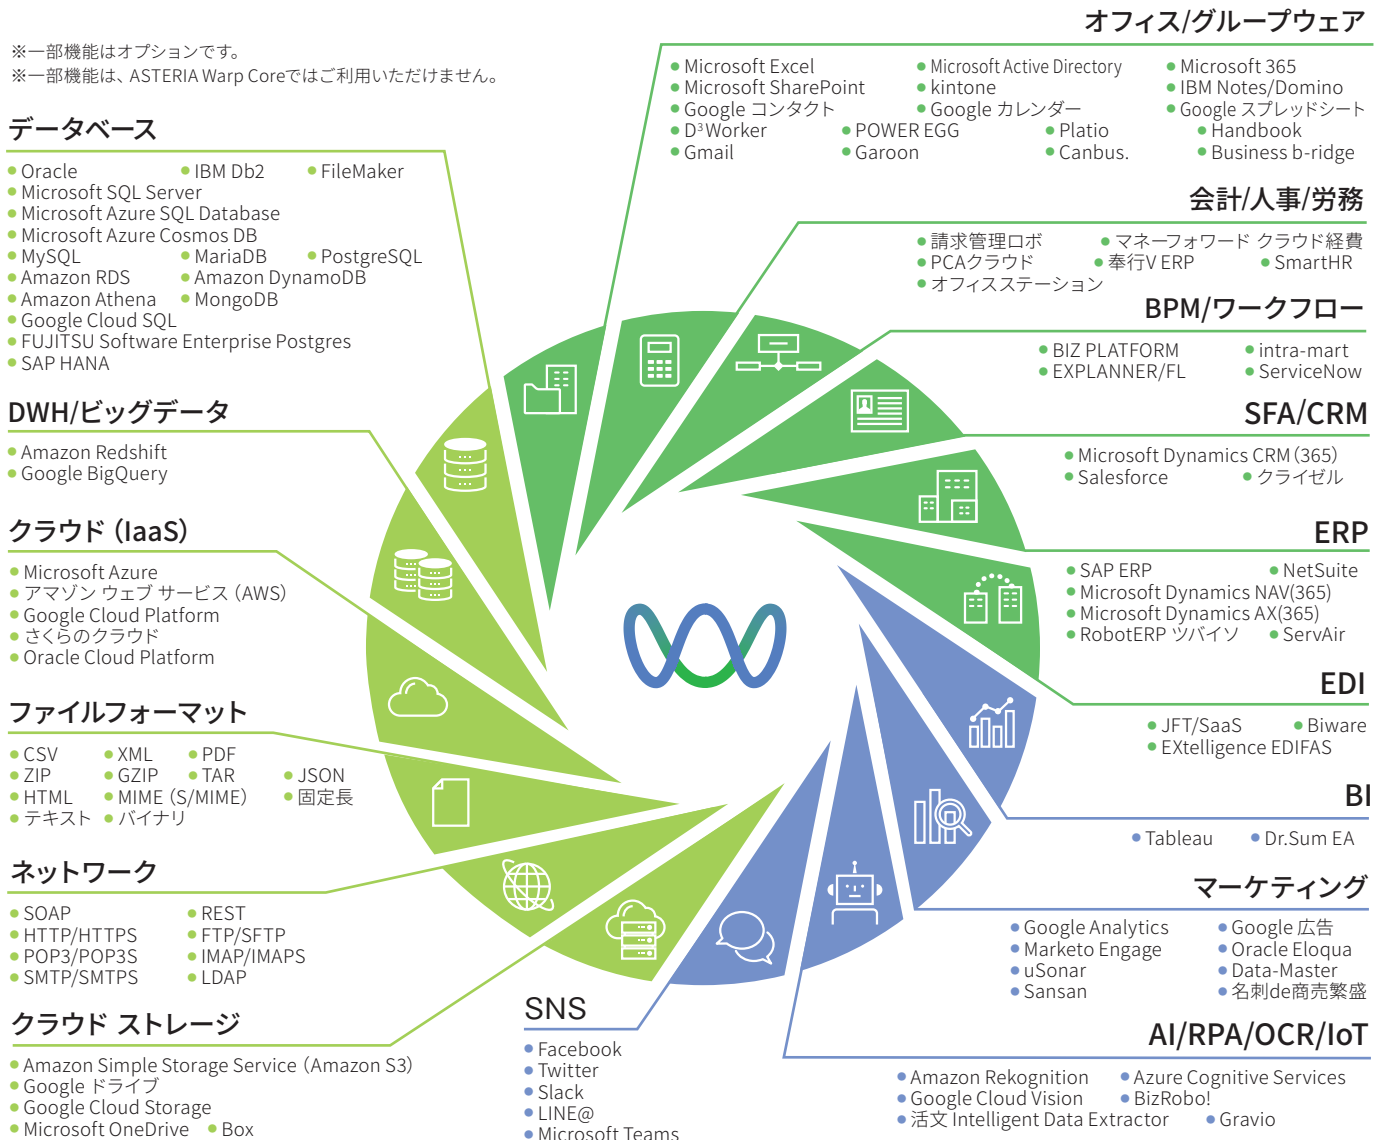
※一部機能はオプションです。
※一部機能は、ASTERIA Warp Coreではご利用いただけません。

データベース
• Oracle • IBM Db2 • FileMaker
• Microsoft SQL Server
• Microsoft Azure SQL Database
• Microsoft Azure Cosmos DB
• MySQL • MariaDB • PostgreSQL
• Amazon RDS • Amazon DynamoDB
• Amazon Athena • MongoDB
• Google Cloud SQL
• FUJITSU Software Enterprise Postgres
• SAP HANA

DWH/ビッグデータ
• Amazon Redshift
• Google BigQuery

クラウド（IaaS）
• Microsoft Azure
• アマゾン ウェブ サービス（AWS）
• Google Cloud Platform
• さくらのクラウド
• Oracle Cloud Platform

ファイルフォーマット
• CSV • XML • PDF
• ZIP • GZIP • TAR • JSON
• HTML • MIME（S/MIME） • 固定長
• テキスト • バイナリ

ネットワーク
• SOAP • REST
• HTTP/HTTPS • FTP/SFTP
• POP3/POP3S • IMAP/IMAPS
• SMTP/SMTPS • LDAP

クラウド ストレージ
• Amazon Simple Storage Service（Amazon S3）
• Google ドライブ
• Google Cloud Storage
• Microsoft OneDrive • Box

SNS
• Facebook
• Twitter
• Slack
• LINE@
• Microsoft Teams

オフィス/グループウェア
• Microsoft Excel • Microsoft Active Directory • Microsoft 365
• Microsoft SharePoint • kintone • IBM Notes/Domino
• Google コンタクト • Google カレンダー • Google スプレッドシート
• D$^3$Worker • POWER EGG • Platio • Handbook
• Gmail • Garoon • Canbus. • Business b-ridge

会計/人事/労務
• 請求管理ロボ • マネーフォワード クラウド経費
• PCAクラウド • 奉行V ERP • SmartHR
• オフィスステーション

BPM/ワークフロー
• BIZ PLATFORM • intra-mart
• EXPLANNER/FL • ServiceNow

SFA/CRM
• Microsoft Dynamics CRM（365）
• Salesforce • クライゼル

ERP
• SAP ERP • NetSuite
• Microsoft Dynamics NAV(365)
• Microsoft Dynamics AX(365)
• RobotERP ツバイソ • ServAir

EDI
• JFT/SaaS • Biware
• EXtelligence EDIFAS

BI
• Tableau • Dr.Sum EA

マーケティング
• Google Analytics • Google 広告
• Marketo Engage • Oracle Eloqua
• uSonar • Data-Master
• Sansan • 名刺de商売繁盛

AI/RPA/OCR/IoT
• Amazon Rekognition • Azure Cognitive Services
• Google Cloud Vision • BizRobo!
• 活文 Intelligent Data Extractor • Gravio